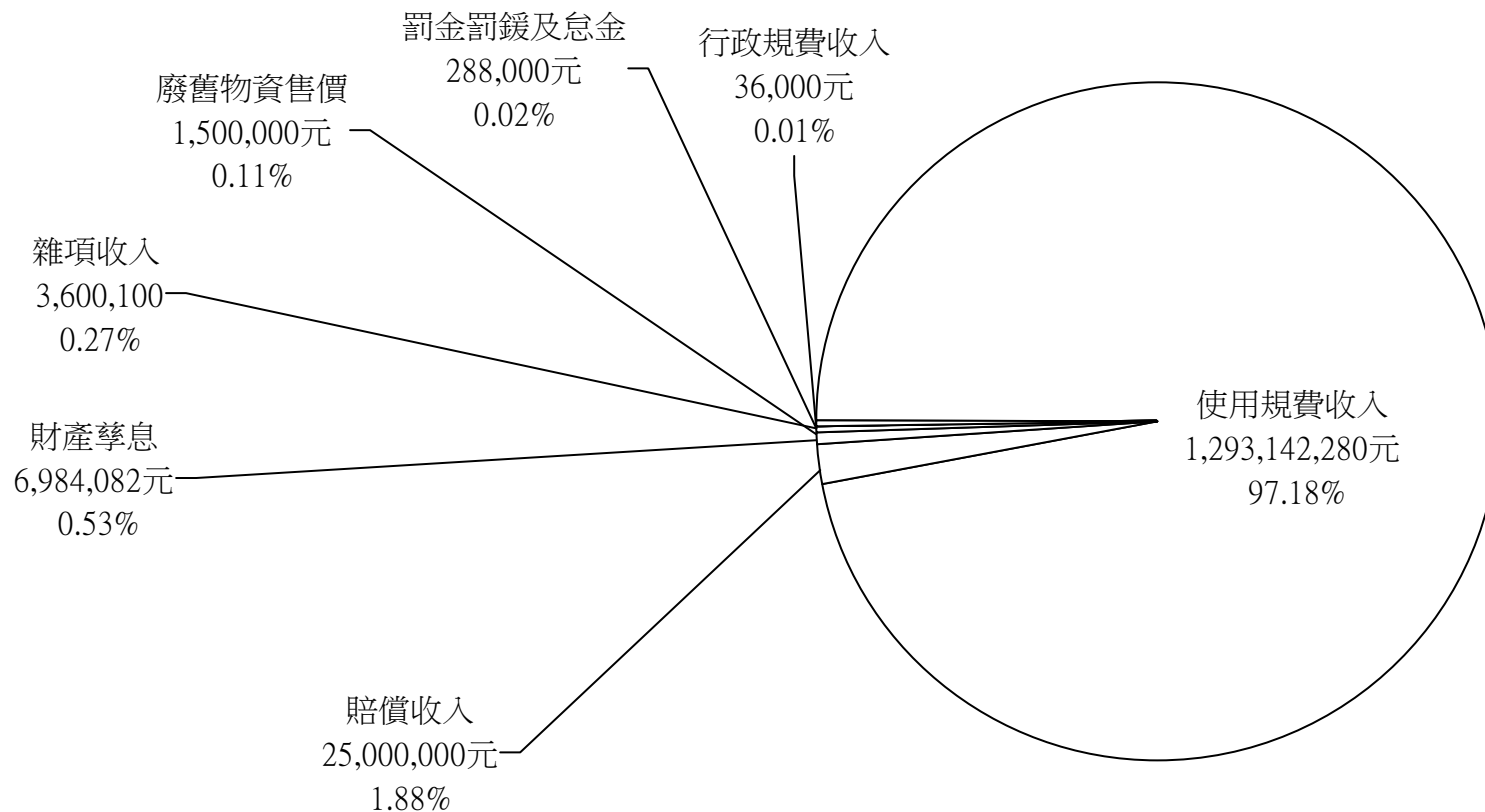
罰金罰鍰及怠金
288,000元
0.02%

行政規費收入
36,000元
0.01%

廢舊物資售價
1,500,000元
0.11%

雜項收入
3,600,100
0.27%

財產孳息
6,984,082元
0.53%

使用規費收入
1,293,142,280元
97.18%

賠償收入
25,000,000元
1.88%